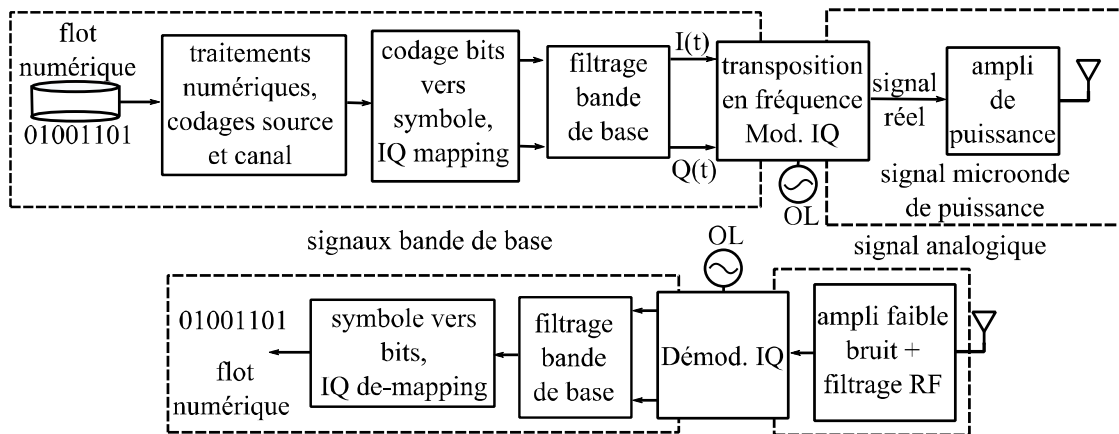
flot numérique

01001101

traitements numériques, codages source et canal

codage bits vers symbole, IQ mapping

filtrage bande de base

I(t)

Q(t)

transposition en fréquence Mod. IQ

OL

signal réel

ampli de puissance

signal microonde de puissance

signaux bande de base

signal analogique

OL

01001101

flot numérique

symbole vers bits, IQ de-mapping

filtrage bande de base

Démod. IQ

ampli faible bruit + filtrage RF